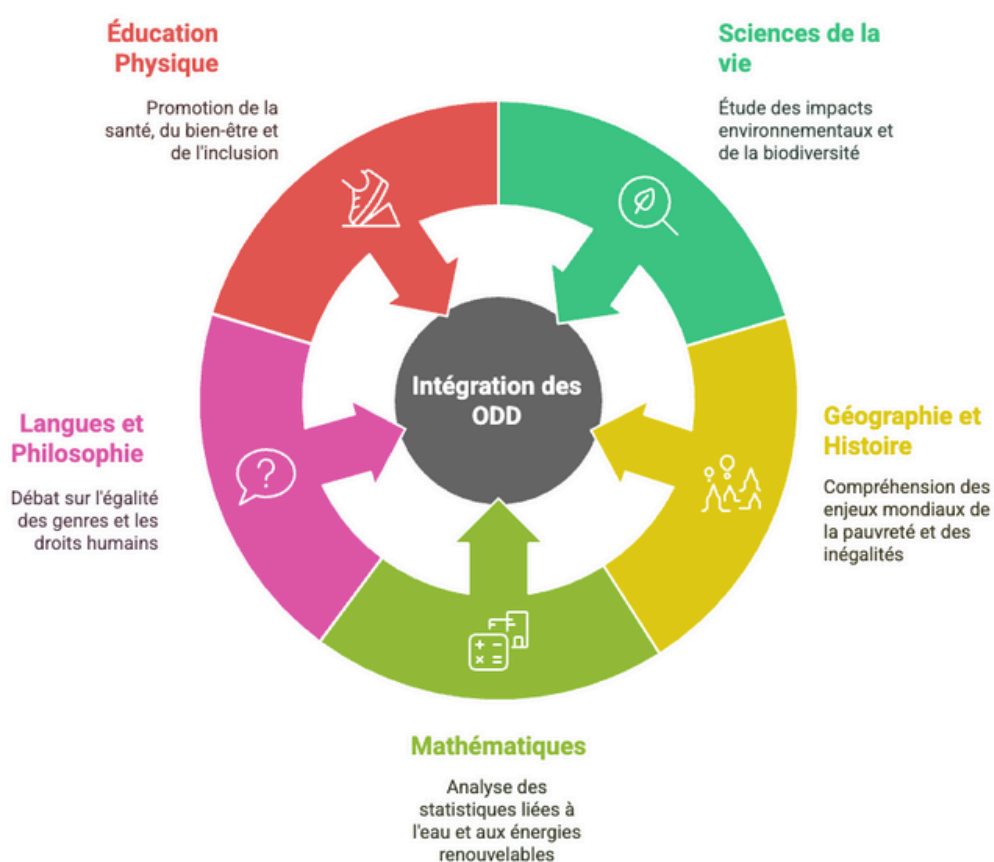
Éducation Physique

Promotion de la santé, du bien-être et de l'inclusion

Sciences de la vie

Étude des impacts environnementaux et de la biodiversité

Intégration des ODD

Langues et Philosophie

Débat sur l'égalité des genres et les droits humains

Géographie et Histoire

Compréhension des enjeux mondiaux de la pauvreté et des inégalités

Mathématiques

Analyse des statistiques liées à l'eau et aux énergies renouvelables